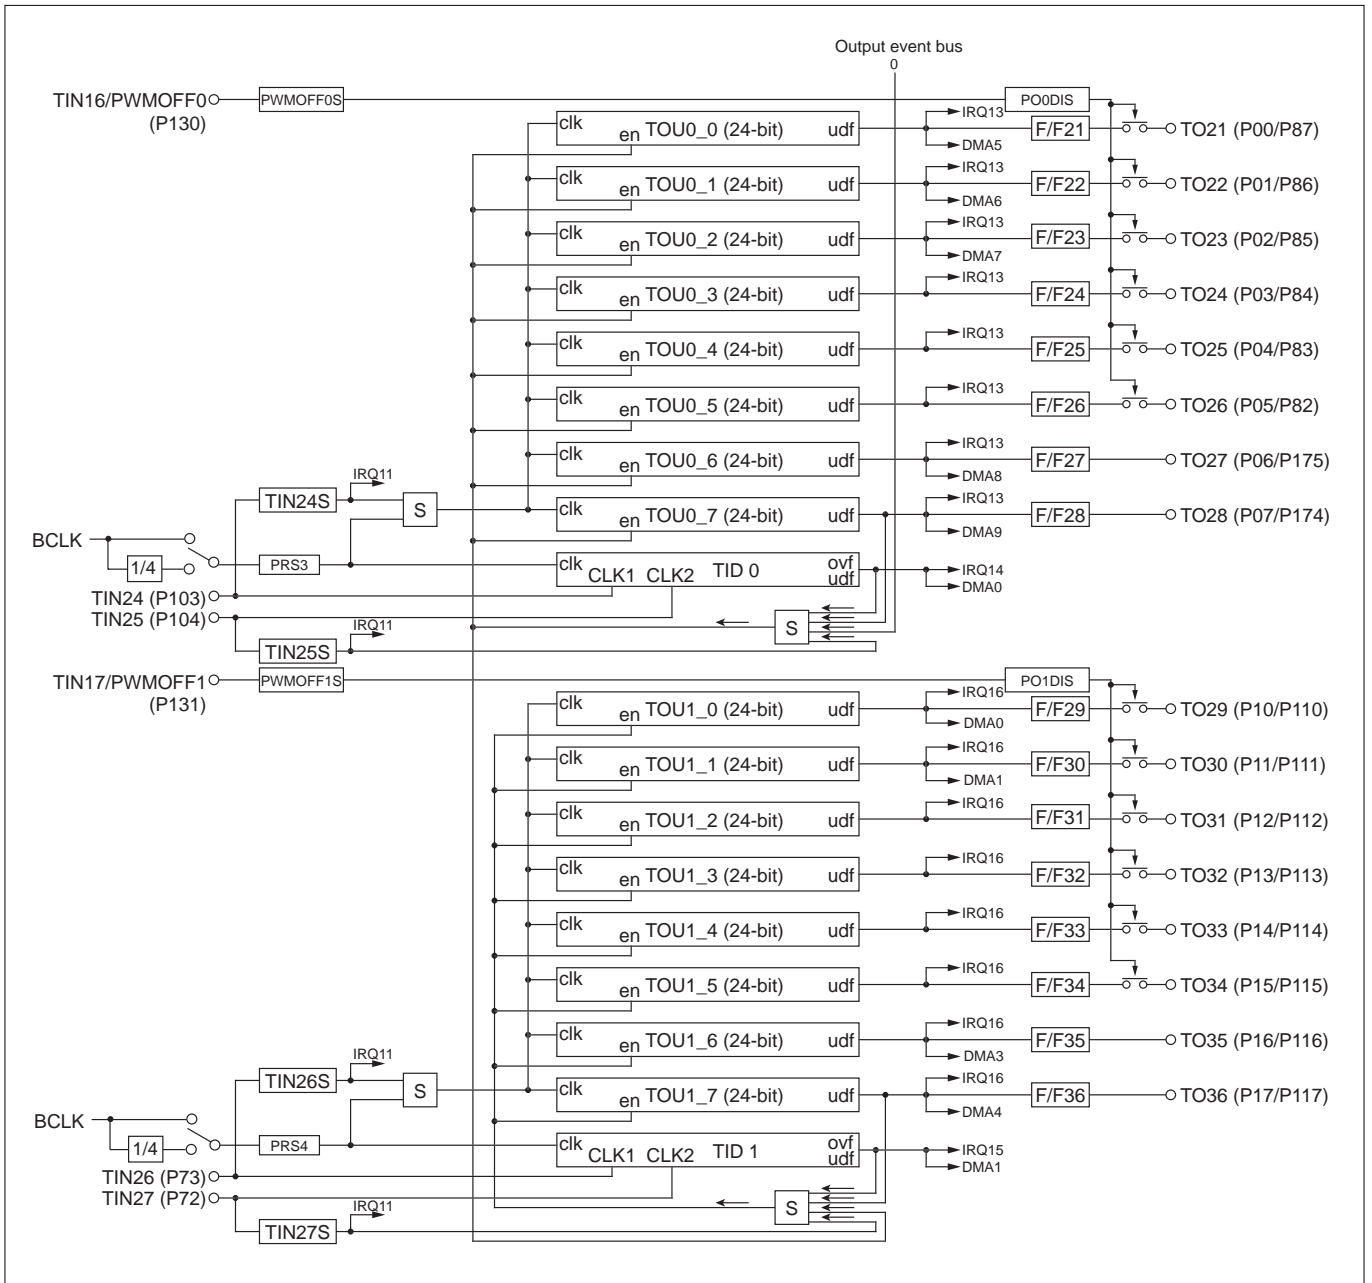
Output event bus
0

TIN16/PWMOFF0
(P130)
PWMOFF0S
PO0DIS

clk en TOU0_0 (24-bit) udf
IRQ13
DMA5
F/F21
TO21 (P00/P87)

clk en TOU0_1 (24-bit) udf
IRQ13
DMA6
F/F22
TO22 (P01/P86)

clk en TOU0_2 (24-bit) udf
IRQ13
DMA7
F/F23
TO23 (P02/P85)

clk en TOU0_3 (24-bit) udf
IRQ13
F/F24
TO24 (P03/P84)

clk en TOU0_4 (24-bit) udf
IRQ13
F/F25
TO25 (P04/P83)

clk en TOU0_5 (24-bit) udf
IRQ13
F/F26
TO26 (P05/P82)

clk en TOU0_6 (24-bit) udf
IRQ13
DMA8
F/F27
TO27 (P06/P175)

IRQ11
TIN24S
S
clk en TOU0_7 (24-bit) udf
IRQ13
DMA9
F/F28
TO28 (P07/P174)

BCLK
1/4
PRS3
clk CLK1 CLK2 TID 0 ovf udf
IRQ14
DMA0
TIN24 (P103)
TIN25 (P104)
S
IRQ11
TIN25S

TIN17/PWMOFF1
(P131)
PWMOFF1S
PO1DIS

clk en TOU1_0 (24-bit) udf
IRQ16
DMA0
F/F29
TO29 (P10/P110)

clk en TOU1_1 (24-bit) udf
IRQ16
DMA1
F/F30
TO30 (P11/P111)

clk en TOU1_2 (24-bit) udf
IRQ16
F/F31
TO31 (P12/P112)

clk en TOU1_3 (24-bit) udf
IRQ16
F/F32
TO32 (P13/P113)

clk en TOU1_4 (24-bit) udf
IRQ16
F/F33
TO33 (P14/P114)

clk en TOU1_5 (24-bit) udf
IRQ16
F/F34
TO34 (P15/P115)

clk en TOU1_6 (24-bit) udf
IRQ16
DMA3
F/F35
TO35 (P16/P116)

IRQ11
TIN26S
S
clk en TOU1_7 (24-bit) udf
IRQ16
DMA4
F/F36
TO36 (P17/P117)

BCLK
1/4
PRS4
clk CLK1 CLK2 TID 1 ovf udf
IRQ15
DMA1
TIN26 (P73)
TIN27 (P72)
S
IRQ11
TIN27S